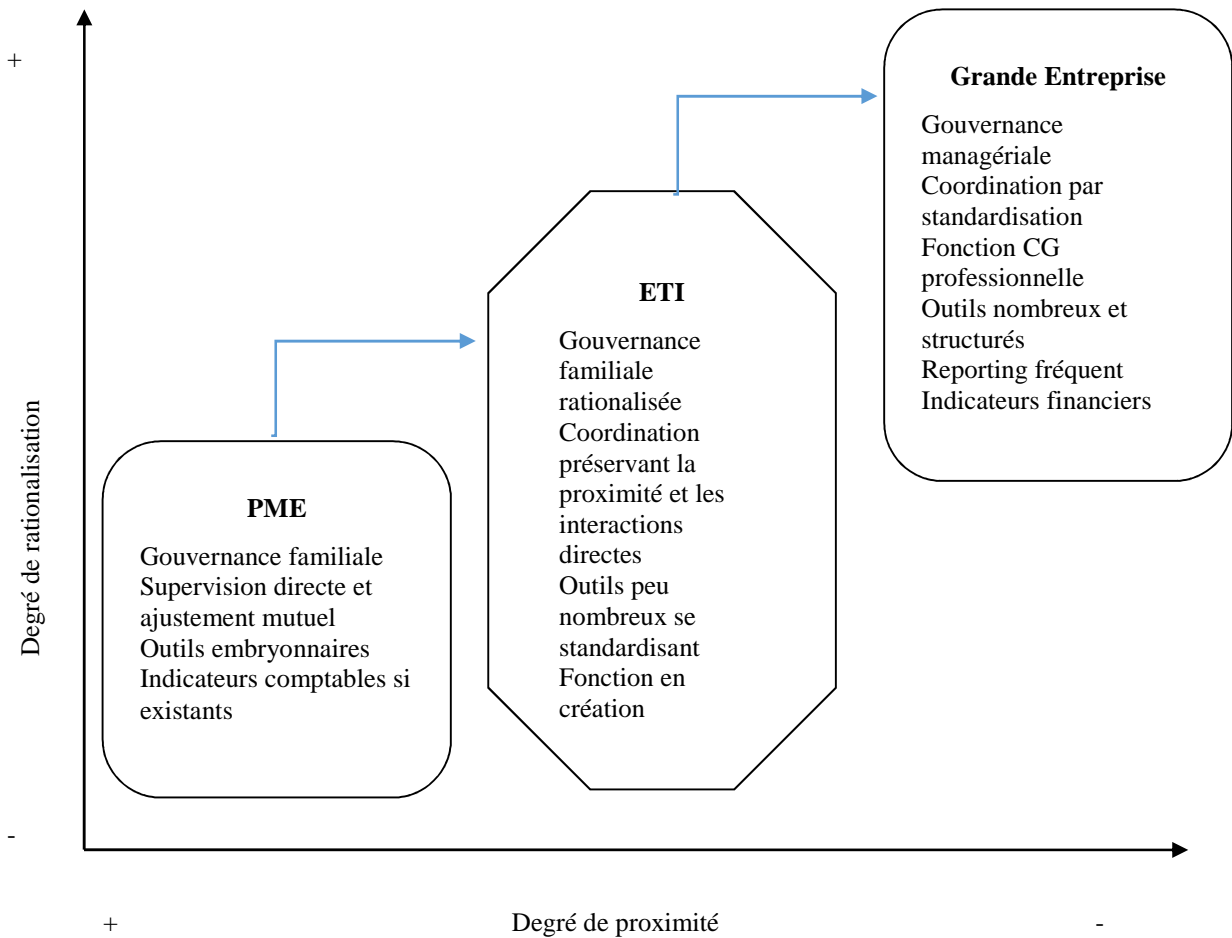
+

Degré de rationalisation

-

Grande Entreprise

Gouvernance managériale
Coordination par standardisation
Fonction CG professionnelle
Outils nombreux et structurés
Reporting fréquent
Indicateurs financiers

ETI

Gouvernance familiale rationalisée
Coordination préservant la proximité et les interactions directes
Outils peu nombreux se standardisant
Fonction en création

PME

Gouvernance familiale
Supervision directe et ajustement mutuel
Outils embryonnaires
Indicateurs comptables si existants

+

Degré de proximité

-